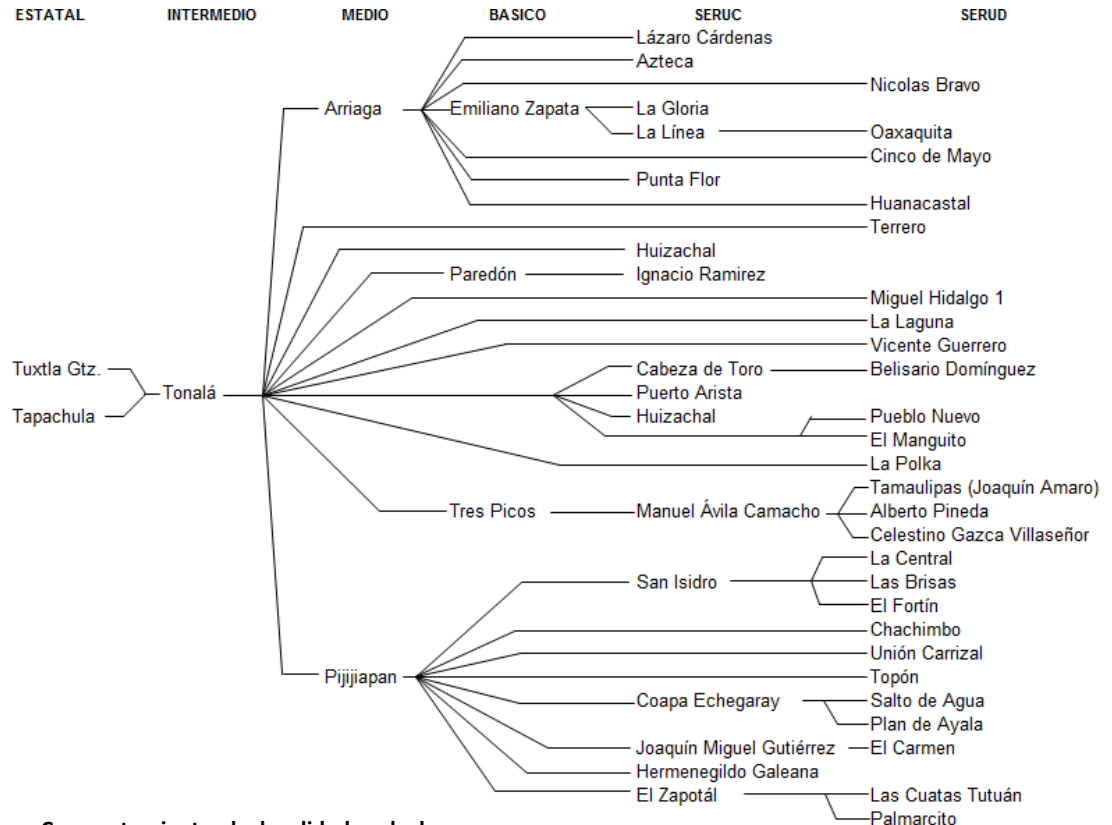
ESTATAL INTERMEDIO MEDIO BASICO SERUC SERUD

Lázaro Cárdenas
Azteca
Nicolas Bravo
Arriaga
Emiliano Zapata
La Gloria
La Línea
Oaxaquita
Cinco de Mayo
Punta Flor
Huanacastal
Terrero
Huizachal
Paredón
Ignacio Ramirez
Miguel Hidalgo 1
La Laguna
Vicente Guerrero
Tuxtla Gtz.
Tonalá
Tapachula
Cabeza de Toro
Belisario Domínguez
Puerto Arista
Huizachal
Pueblo Nuevo
El Manguito
La Polka
Tres Picos
Manuel Ávila Camacho
Tamaulipas (Joaquín Amaro)
Alberto Pineda
Celestino Gazca Villaseñor
La Central
San Isidro
Las Brisas
El Fortín
Chachimbo
Unión Carrizal
Pijijiapan
Topón
Coapa Echegaray
Salto de Agua
Plan de Ayala
Joaquín Miguel Gutiérrez
El Carmen
Hermenegildo Galeana
El Zapotál
Las Cuatas Tutuán
Palmarcito
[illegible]